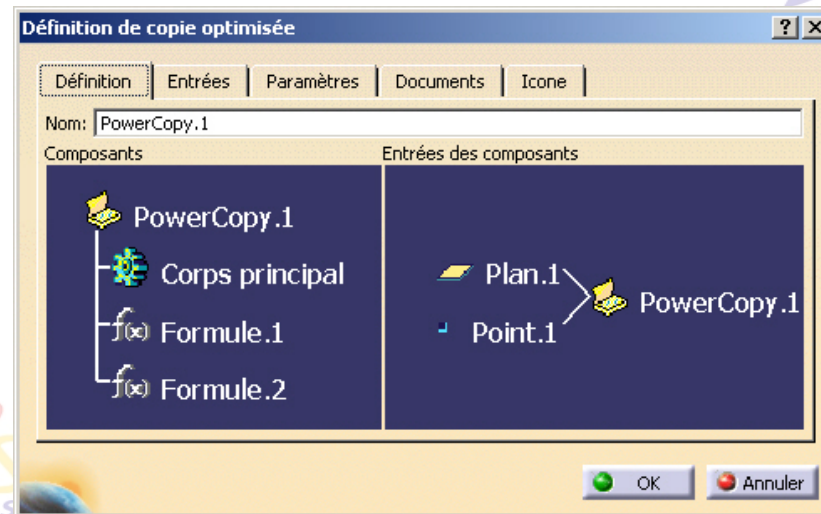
Définition de copie optimisée

?

X

Définition | Entrées | Paramètres | Documents | Icone

Nom: PowerCopy.1

Composants

PowerCopy.1
Corps principal
Formule.1
Formule.2

Entrées des composants

Plan.1
Point.1
PowerCopy.1

OK

Annuler